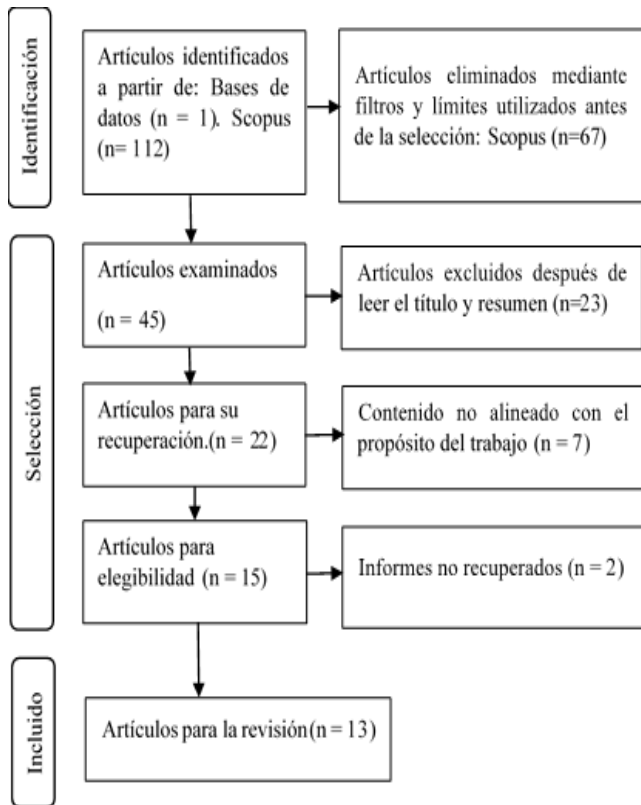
Identificación

Artículos identificados a partir de: Bases de datos (n = 1). Scopus (n= 112)

Artículos eliminados mediante filtros y límites utilizados antes de la selección: Scopus (n=67)

Selección

Artículos examinados

(n = 45)

Artículos excluidos después de leer el título y resumen (n=23)

Artículos para su recuperación.(n = 22)

Contenido no alineado con el propósito del trabajo (n = 7)

Artículos para elegibilidad (n = 15)

Informes no recuperados (n = 2)

Incluido

Artículos para la revisión(n = 13)